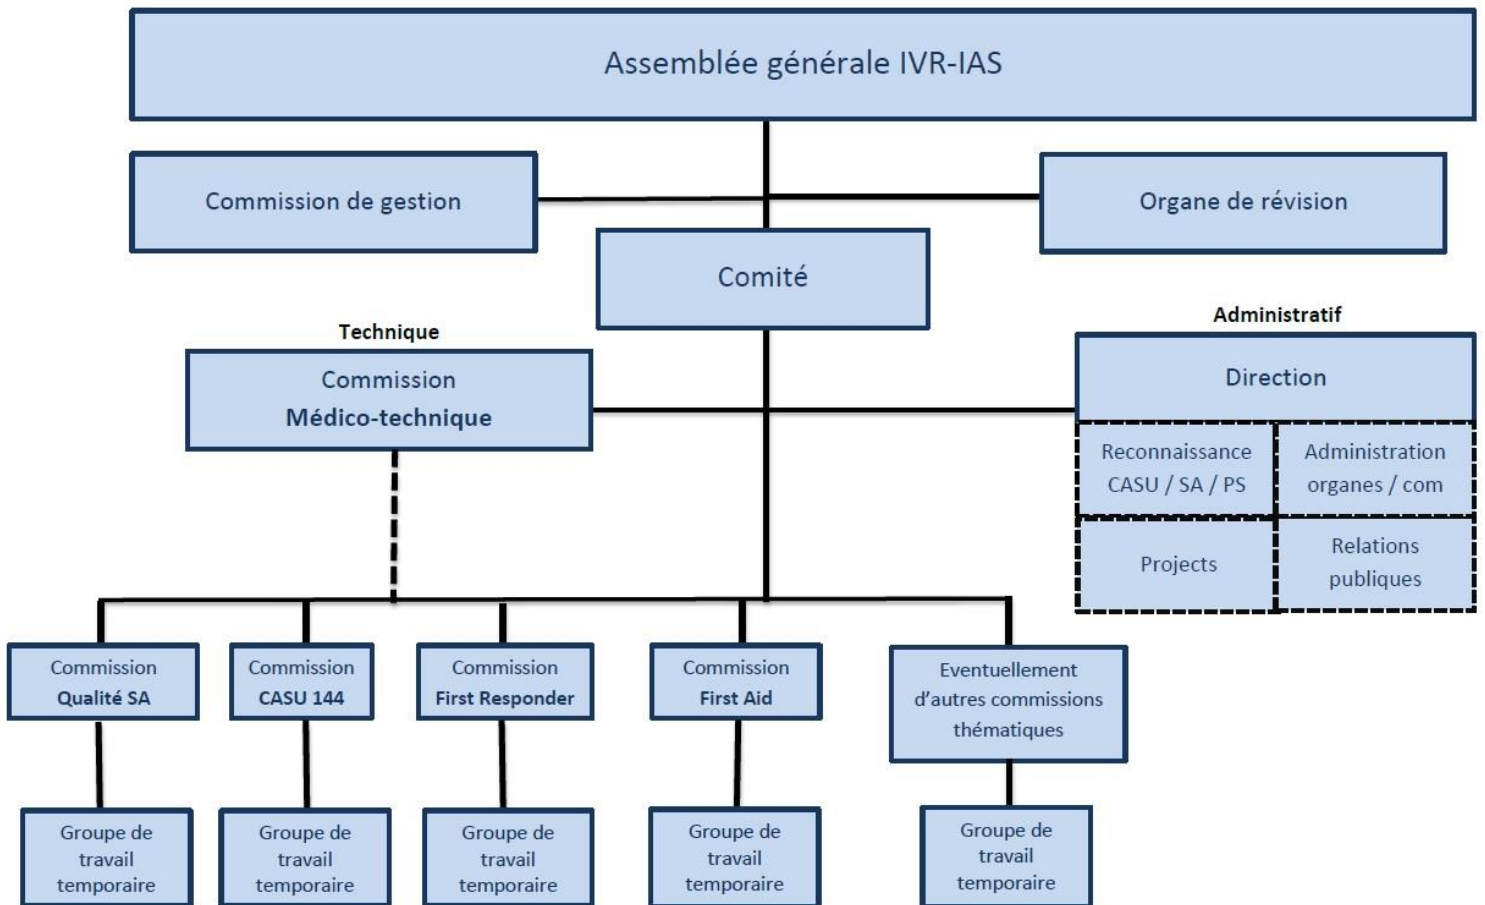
Assemblée générale IVR-IAS

Commission de gestion

Organe de révision

Comité

Technique

Commission
Médico-technique

Administratif

Direction

Reconnaissance CASU / SA / PS

Administration organes / com

Projects

Relations publiques

Commission
Qualité SA

Commission
CASU 144

Commission
First Responder

Commission
First Aid

Eventuellement d'autres commissions thématiques

Groupe de travail temporaire

Groupe de travail temporaire

Groupe de travail temporaire

Groupe de travail temporaire

Groupe de travail temporaire